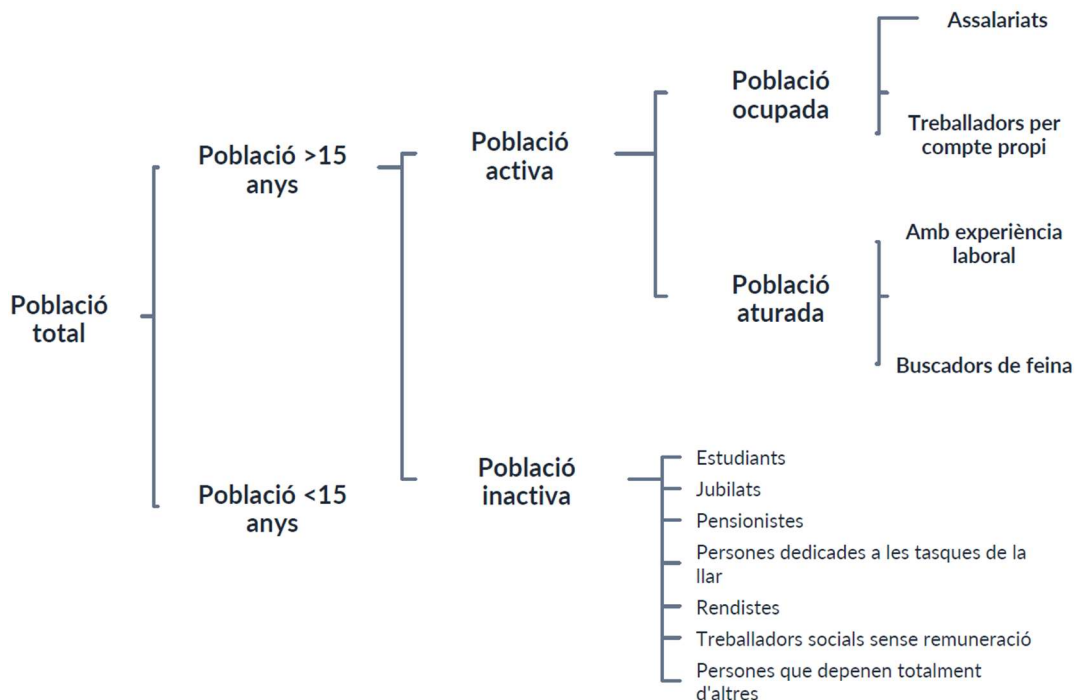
Població total

Població >15 anys

Població <15 anys

Població activa

Població inactiva

Població ocupada

Població aturada

Assalariats

Treballadors per compte propi

Amb experiència laboral

Buscadors de feina

Estudiants

Jubilats

Pensionistes

Persones dedicades a les tasques de la llar

Rendistes

Treballadors socials sense remuneració

Persones que depenen totalment d'altres